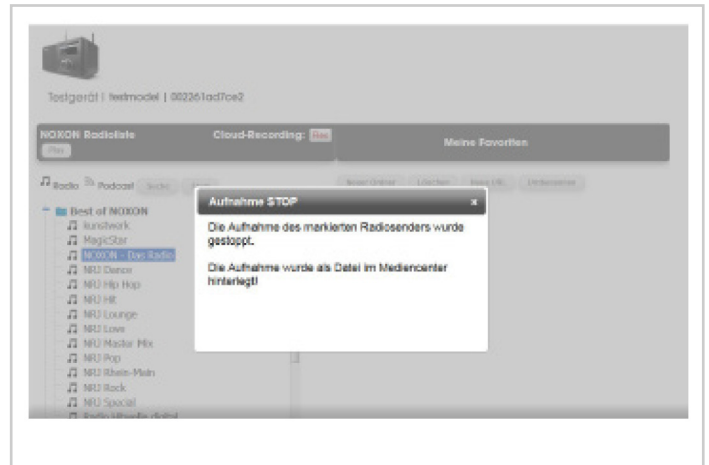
Testgerät | testmodel | 002261ad7ce2

NOXON Radioliste
Play

Cloud-Recording: Rec

Meine Favoriten

Radio Podcast Suche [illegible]

Neuer Ordner Löschen Neue URL Umbenennen

Best of NOXON
Kunstwerk
MagicStar
NOXON - Das Radio
NRJ Dance
NRJ Hip Hop
NRJ Hit
NRJ Lounge
NRJ Love
NRJ Master Mix
NRJ Pop
NRJ Rhein-Main
NRJ Rock
NRJ Special
Radio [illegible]

Aufnahme STOP
x

Die Aufnahme des markierten Radiosenders wurde gestoppt.

Die Aufnahme wurde als Datei im Mediencenter hinterlegt!